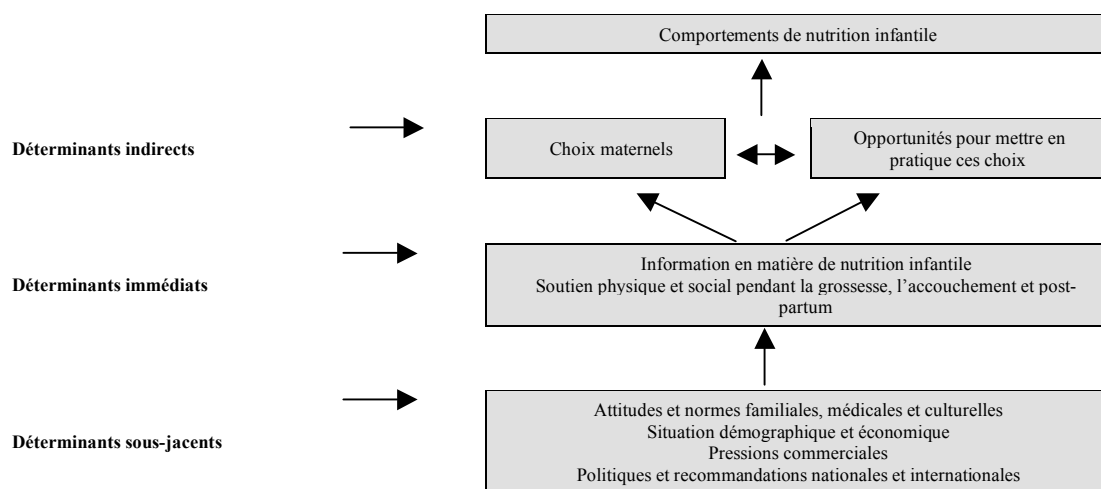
Comportements de nutrition infantile

Déterminants indirects

Choix maternels

Opportunités pour mettre en pratique ces choix

Déterminants immédiats

Information en matière de nutrition infantile
Soutien physique et social pendant la grossesse, l'accouchement et post-partum

Déterminants sous-jacents

Attitudes et normes familiales, médicales et culturelles
Situation démographique et économique
Pressions commerciales
Politiques et recommandations nationales et internationales